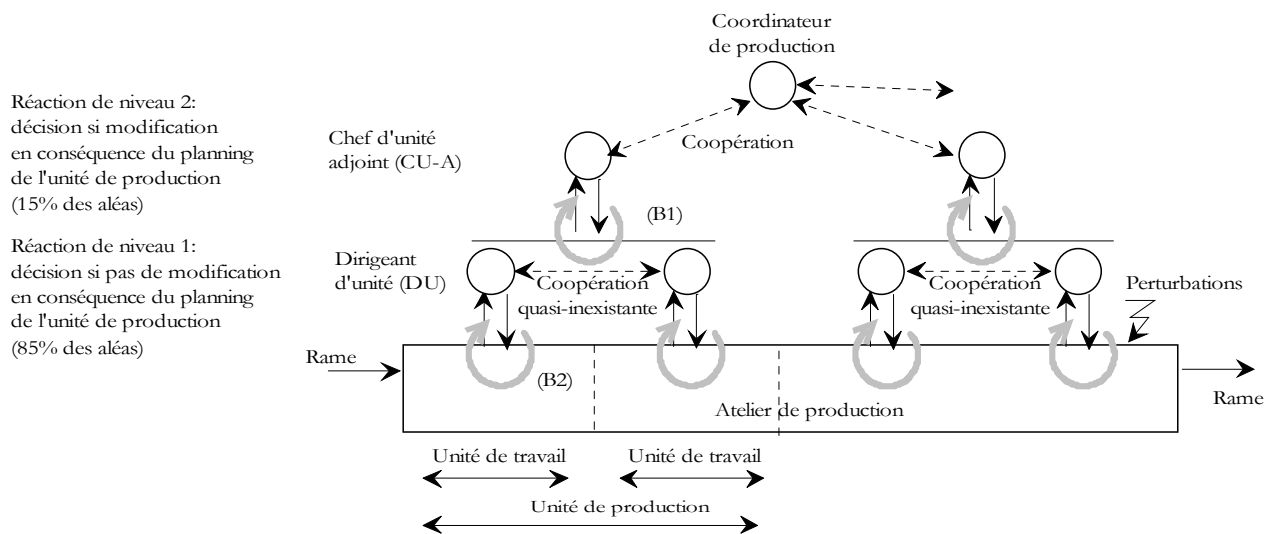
Réaction de niveau 2: décision si modification en conséquence du planning de l'unité de production (15% des aléas)

Réaction de niveau 1: décision si pas de modification en conséquence du planning de l'unité de production (85% des aléas)

Coordinateur de production

Chef d'unité adjoint (CU-A)

Coopération

(B1)

Dirigeant d'unité (DU)

Coopération quasi-inexistante

Coopération quasi-inexistante

Perturbations

Rame

(B2)

Atelier de production

Rame

Unité de travail

Unité de travail

Unité de production